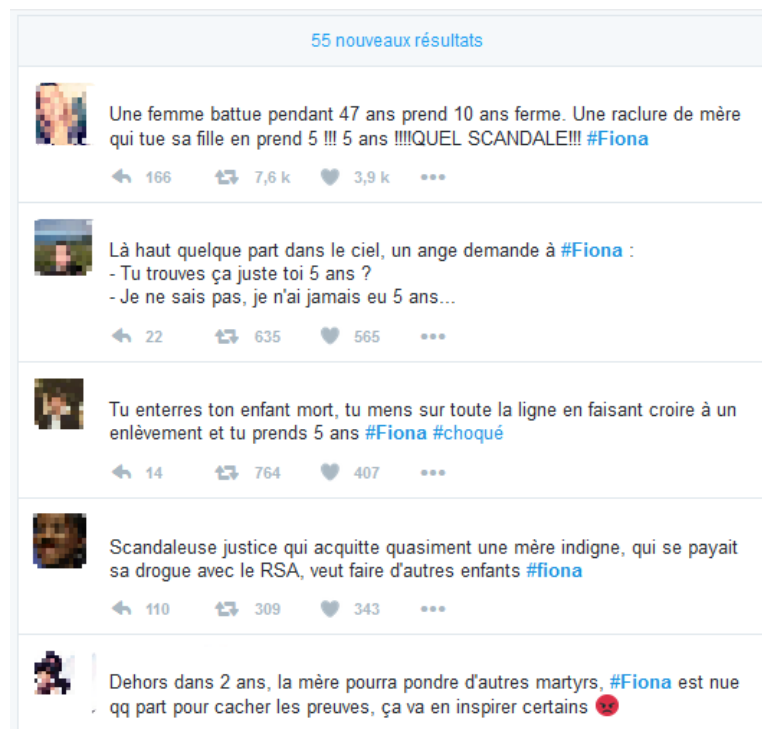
55 nouveaux résultats

Une femme battue pendant 47 ans prend 10 ans ferme. Une raclure de mère qui tue sa fille en prend 5 !!! 5 ans !!!!QUEL SCANDALE!!! #Fiona

166 7,6 k 3,9 k

Là haut quelque part dans le ciel, un ange demande à #Fiona :
- Tu trouves ça juste toi 5 ans ?
- Je ne sais pas, je n'ai jamais eu 5 ans...

22 635 565

Tu enterres ton enfant mort, tu mens sur toute la ligne en faisant croire à un enlèvement et tu prends 5 ans #Fiona #choqué

14 764 407

Scandaleuse justice qui acquitte quasiment une mère indigne, qui se payait sa drogue avec le RSA, veut faire d'autres enfants #fiona

110 309 343

Dehors dans 2 ans, la mère pourra pondre d'autres martyrs, #Fiona est nue qq part pour cacher les preuves, ça va en inspirer certains